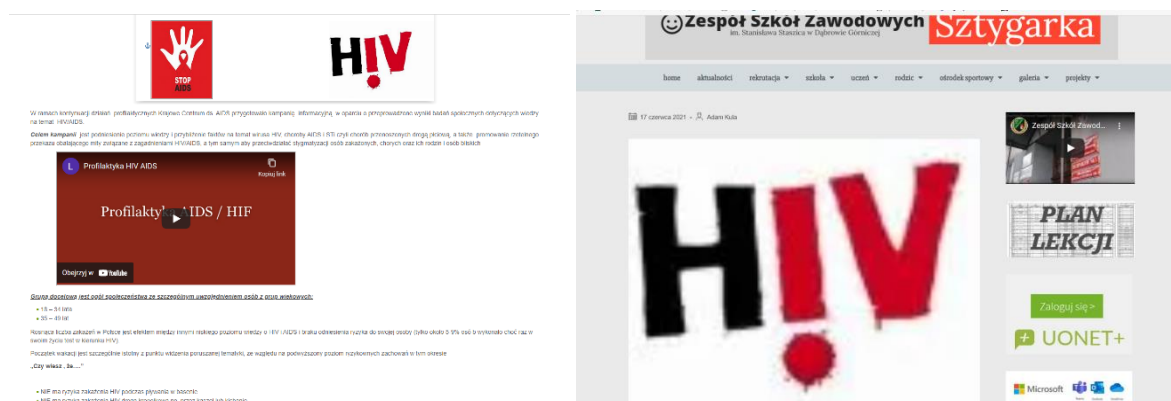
STOP AIDS

H!V

W ramach kontynuacji działań profilaktycznych Krajowe Centrum ds. AIDS przygotowało kampanię informacyjną, w oparciu o przeprowadzone wyniki badań społecznych dotyczących wiedzy na temat HIV/AIDS.

Celem kampanii jest podniesienie poziomu wiedzy i przybliżenie faktów na temat wirusa HIV, choroby AIDS i STI czyli chorób przenoszonych drogą płciową, a także promowanie rzetelnego przekazu obalającego mity związane z zagadnieniami HIV/AIDS, a tym samym aby przeciwdziałać stygmatyzacji osób zakażonych, chorych oraz ich rodzin i osób bliskich.

Profilaktyka HIV AIDS

Kopiuj link

Profilaktyka AIDS / HIF

Obejrzyj w YouTube

Grupą docelową jest ogół społeczeństwa ze szczególnym uwzględnieniem osób z grup wiekowych:

• 18 – 34 lata
• 35 – 49 lat

Rosnąca liczba zakażeń w Polsce jest efektem między innymi niskiego poziomu wiedzy o HIV / AIDS i braku odniesienia ryzyka do swojej osoby (tylko około 5–9% osób trwymowało choć raz w swoim życiu test w kierunku HIV).

Początek wakacji jest szczególnie istotny z punktu widzenia poruszanej tematyki, ze względu na podwyższony poziom ryzykownych zachowań w tym okresie.

„Czy wiesz , że….”

• HIF można się zakazić HIV podczas pływania w basenie
• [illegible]

Zespół Szkół Zawodowych Sztygarka
im. Stanisława Staszica w Dąbrowie Górniczej

home aktualności rekrutacja szkoła uczeń rodzic ośrodek sportowy galeria projekty

17 czerwca 2021 Adam Kula

H!V

Zespół Szkół Zawod...

PLAN LEKCJI

Zaloguj się >

UONET+

Microsoft